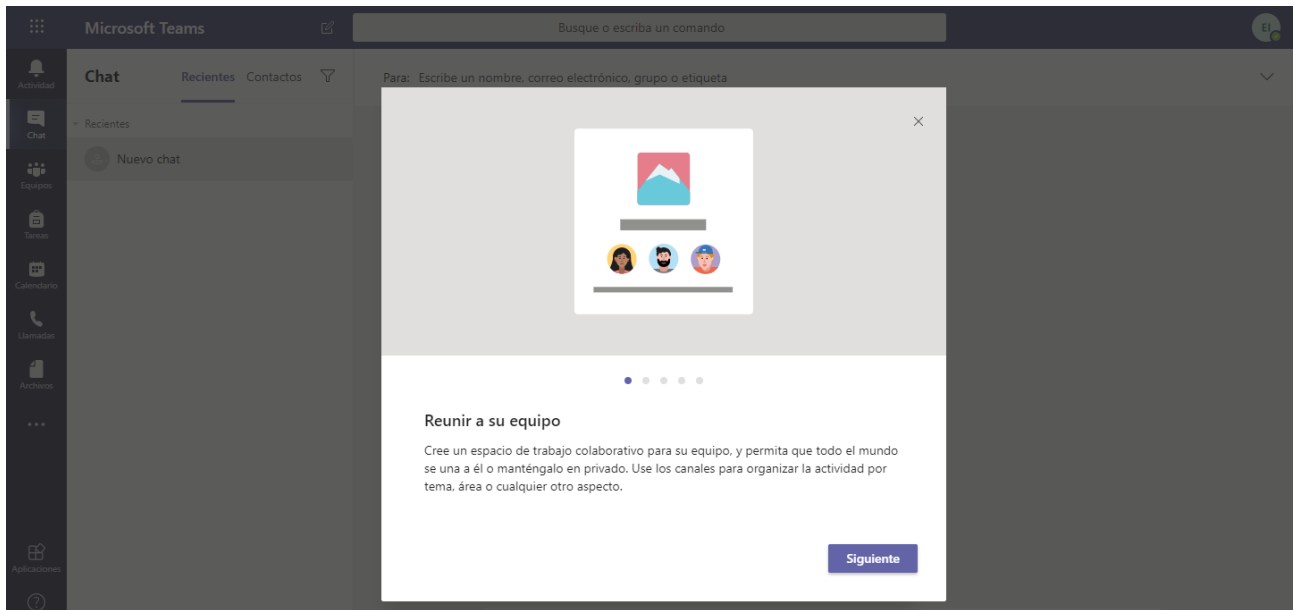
Microsoft Teams

Busque o escriba un comando

EI

Actividad

Chat

Equipos

Tareas

Calendario

Llamadas

Archivos

...

Aplicaciones

Chat Recientes Contactos

Recientes

Nuevo chat

Para: Escribe un nombre, correo electrónico, grupo o etiqueta

Reunir a su equipo

Cree un espacio de trabajo colaborativo para su equipo, y permita que todo el mundo se una a él o manténgalo en privado. Use los canales para organizar la actividad por tema, área o cualquier otro aspecto.

Siguiente